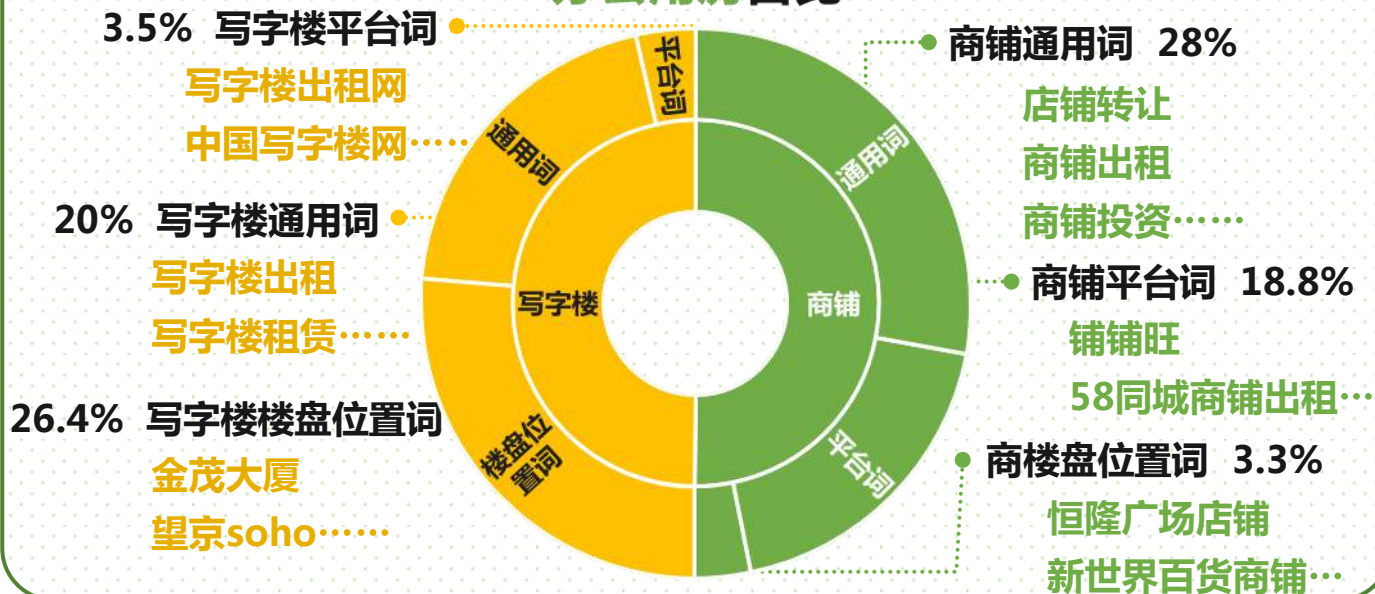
3.5% 写字楼平台词
写字楼出租网
中国写字楼网……

20% 写字楼通用词
写字楼出租
写字楼租赁……

26.4% 写字楼楼盘位置词
金茂大厦
望京soho……

平台词
通用词
写字楼
楼盘位置词

通用词
商铺
平台词

商铺通用词 28%
店铺转让
商铺出租
商铺投资……

商铺平台词 18.8%
铺铺旺
58同城商铺出租…

商楼盘位置词 3.3%
恒隆广场店铺
新世界百货商铺…